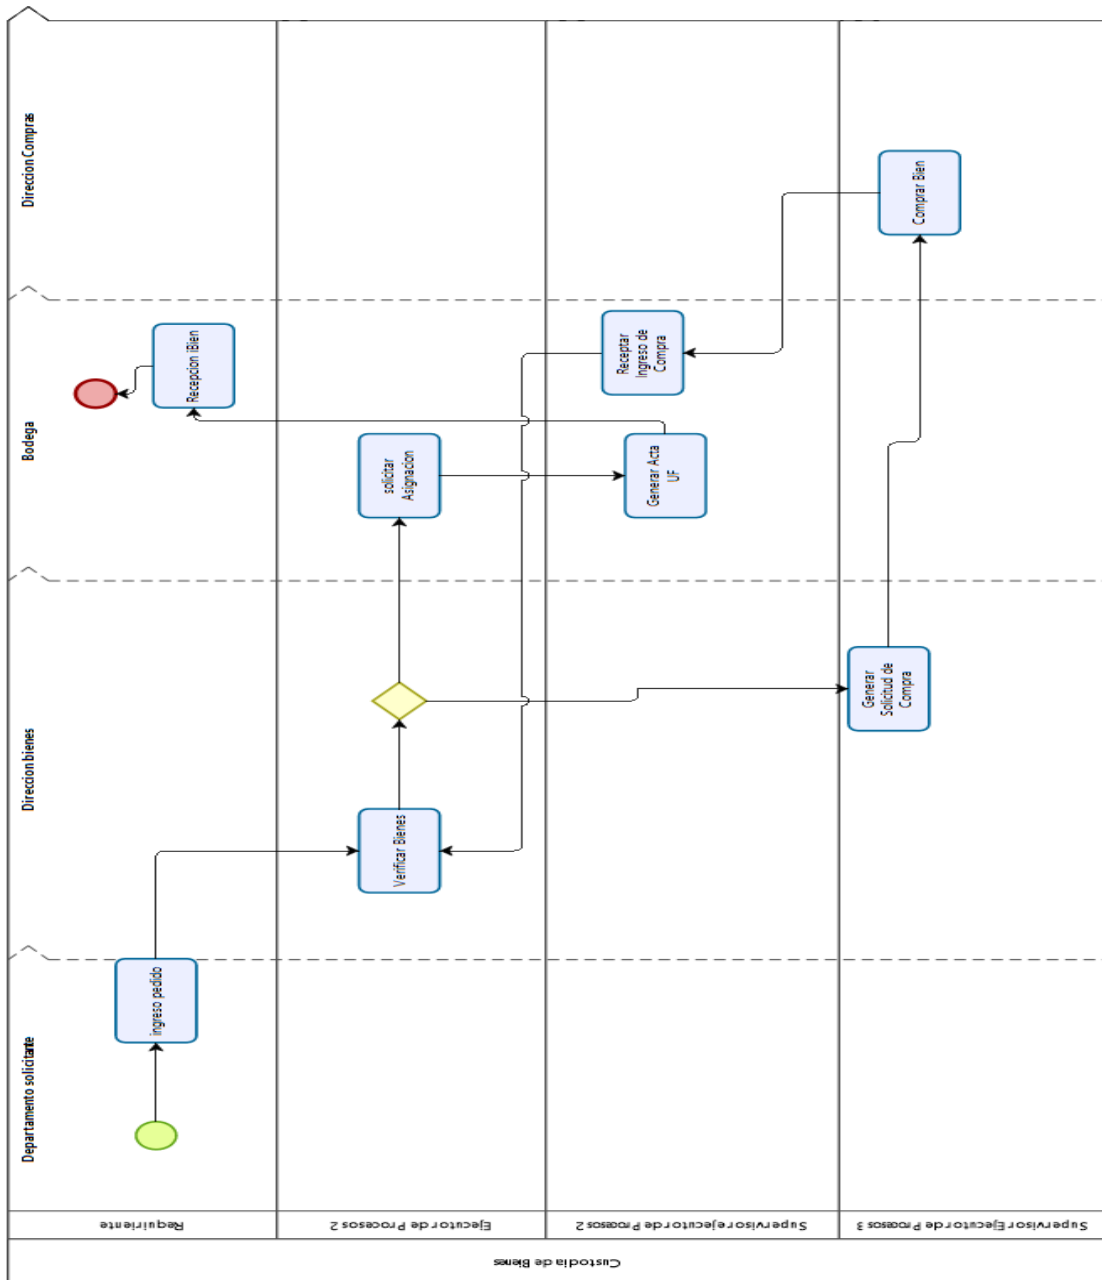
Direccion Compras

Bodega

Direccion bienes

Departamento solicitante

Comprar Bien

Receptar Ingreso de Compra

Recepcion Bien

solicitar Asignacion

Generar Acta UF

Generar Solicitud de Compra

Verificar Bienes

ingreso pedido

Requiriente

Ejecutor de Procesos 2

Supervisor ejecutor de Procesos 2

Supervisor Ejecutor de Procesos 3

Custodia de Bienes